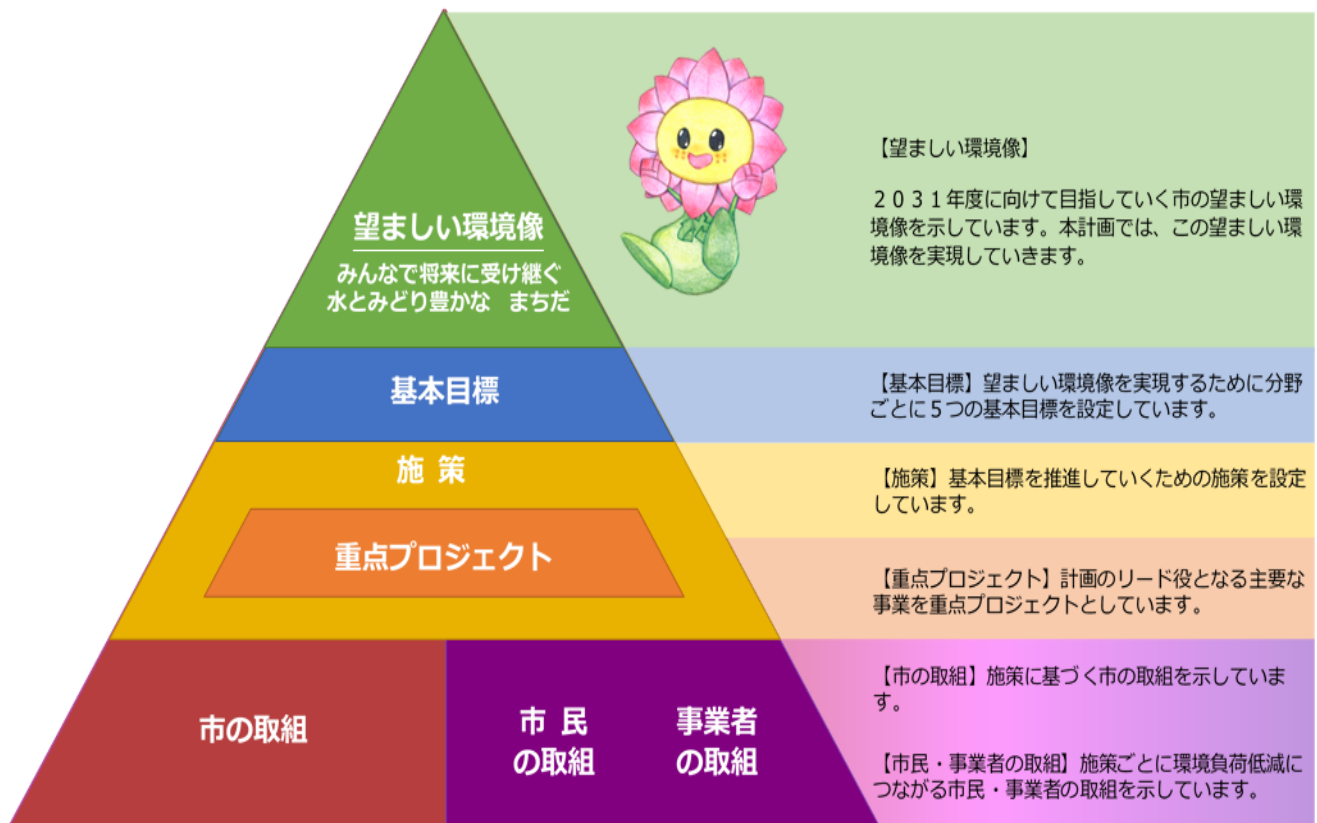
望ましい環境像

みんなで将来に受け継ぐ
水とみどり豊かな　まちだ

【望ましい環境像】

２０３１年度に向けて目指していく市の望ましい環境像を示しています。本計画では、この望ましい環境像を実現していきます。

基本目標

【基本目標】望ましい環境像を実現するために分野ごとに５つの基本目標を設定しています。

施 策

【施策】基本目標を推進していくための施策を設定しています。

重点プロジェクト

【重点プロジェクト】計画のリード役となる主要な事業を重点プロジェクトとしています。

市の取組

市 民
の取組

事業者
の取組

【市の取組】施策に基づく市の取組を示しています。

【市民・事業者の取組】施策ごとに環境負荷低減につながる市民・事業者の取組を示しています。